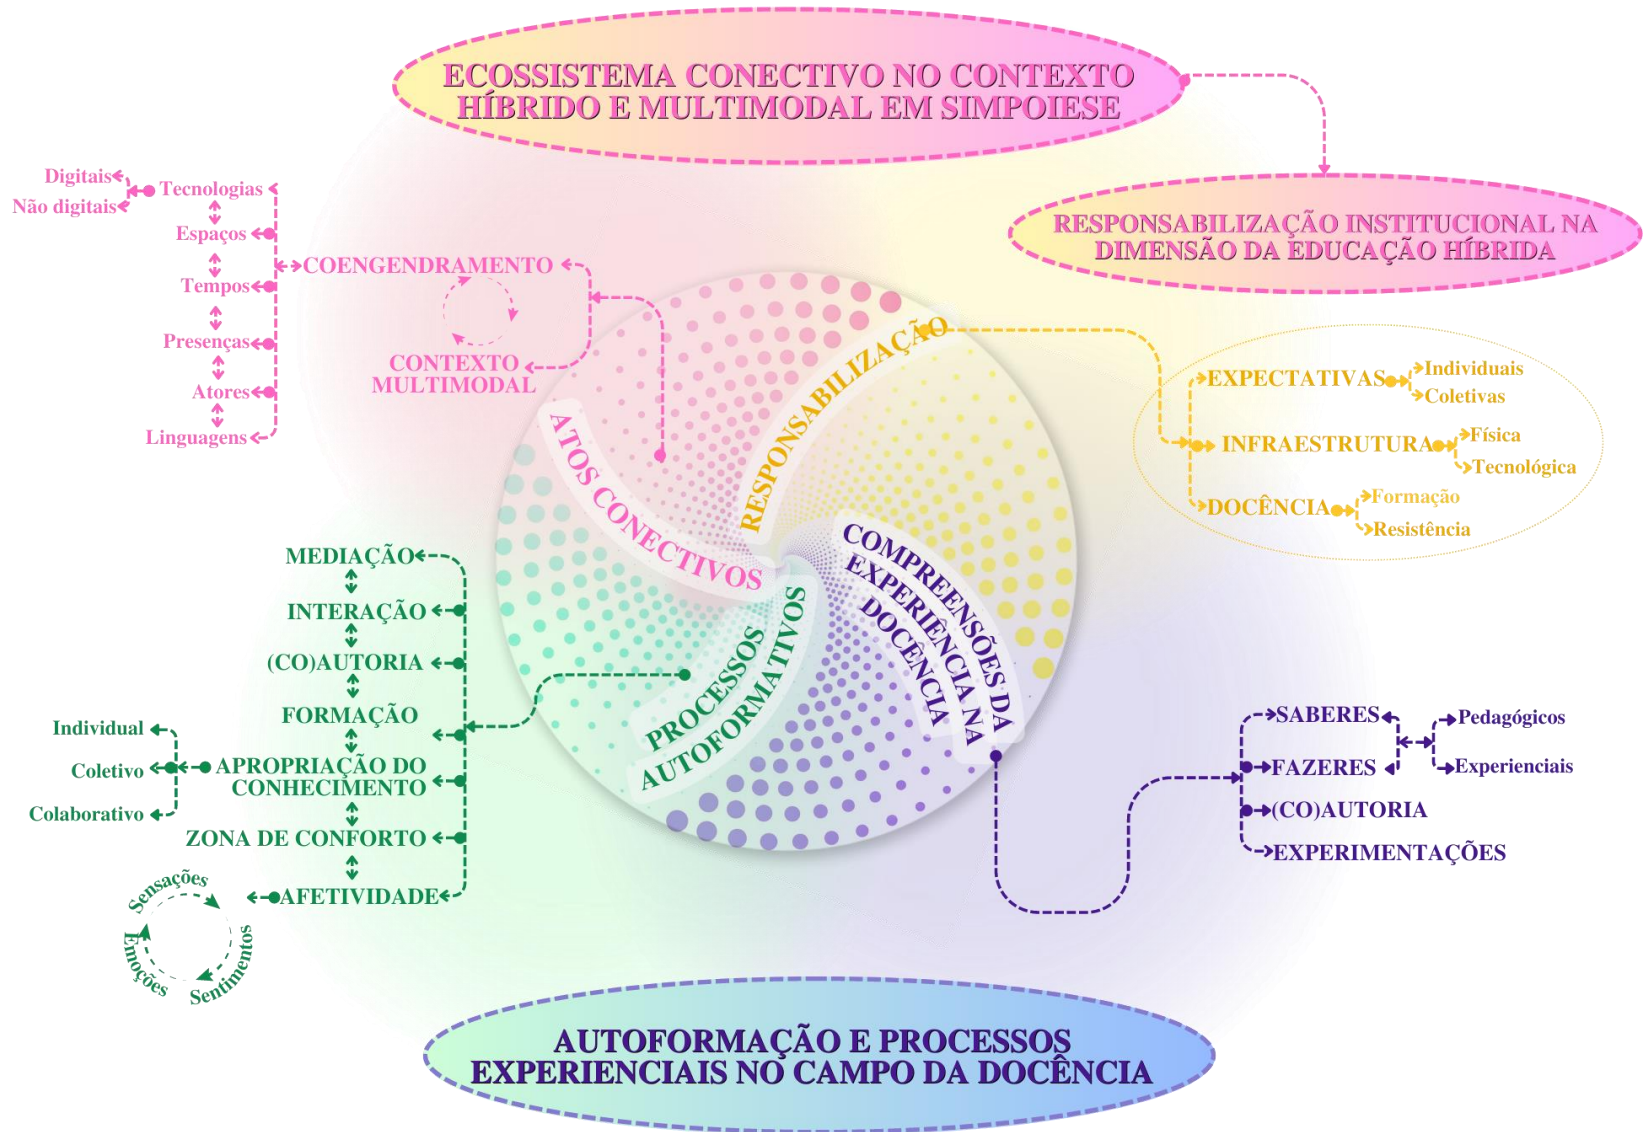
ECOSSISTEMA CONECTIVO NO CONTEXTO HÍBRIDO E MULTIMODAL EM SIMPOIESE

RESPONSABILIZAÇÃO INSTITUCIONAL NA DIMENSÃO DA EDUCAÇÃO HÍBRIDA

Digitais
Não digitais
Tecnologias
Espaços
Tempos
Presenças
Atores
Linguagens
COENGENDRAMENTO
CONTEXTO MULTIMODAL

ATOS CONECTIVOS
RESPONSABILIZAÇÃO
COMPREENSÕES DA EXPERIÊNCIA NA DOCÊNCIA
PROCESSOS AUTOFORMATIVOS

EXPECTATIVAS
Individuais
Coletivas
INFRAESTRUTURA
Física
Tecnológica
DOCÊNCIA
Formação
Resistência

MEDIAÇÃO
INTERAÇÃO
(CO)AUTORIA
FORMAÇÃO
Individual
Coletivo
Colaborativo
APROPRIAÇÃO DO CONHECIMENTO
ZONA DE CONFORTO
AFETIVIDADE
Sensações
Sentimentos
Emoções

SABERES
FAZERES
Pedagógicos
Experienciais
(CO)AUTORIA
EXPERIMENTAÇÕES

AUTOFORMAÇÃO E PROCESSOS EXPERIENCIAIS NO CAMPO DA DOCÊNCIA